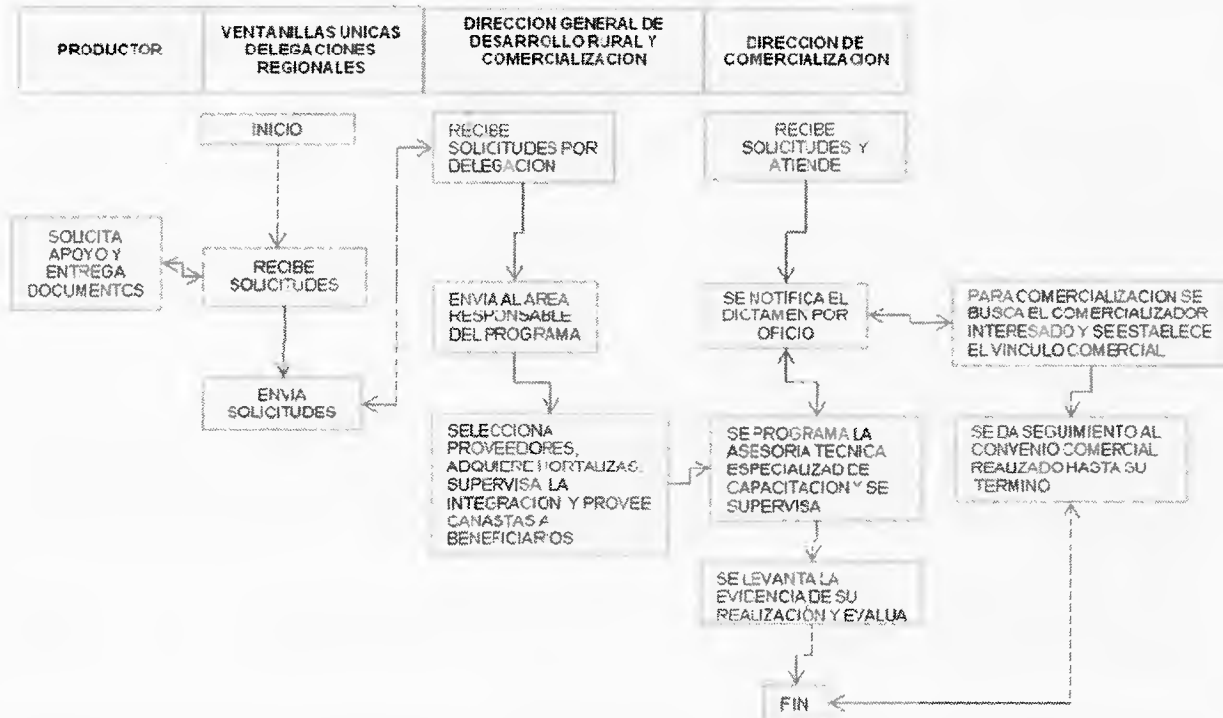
| PRODUCTOR | VENTANILLAS UNICAS DELEGACIONES REGIONALES | DIRECCION GENERAL DE DESARROLLO RURAL Y COMERCIALIZACION | DIRECCION DE COMERCIALIZACION |
|---|---|---|---|

INICIO

RECIBE SOLICITUDES POR DELEGACION

RECIBE SOLICITUDES Y ATIENDE

SOLICITA APOYO Y ENTREGA DOCUMENTOS

RECIBE SOLICITUDES

ENVIA AL AREA RESPONSABLE DEL PROGRAMA

SE NOTIFICA EL DICTAMEN POR OFICIO

PARA COMERCIALIZACION SE BUSCA EL COMERCIALIZADOR INTERESADO Y SE ESTAELECE EL VINCULO COMERCIAL

ENVIA SOLICITUDES

SELECCIONA PROVEEDORES, ADQUIERE HORTALIZAS, SUPERVISA LA INTEGRACION Y PROVEE CANASTAS A BENEFICIARIOS

SE PROGRAMA LA ASESORIA TECNICA ESPECIALIZAD DE CAPACITACION Y SE SUPERVISA

SE DA SEGUIMIENTO AL CONVENIO COMERCIAL REALIZADO HASTA SU TERMINO

SE LEVANTA LA EVICENCIA DE SU REALIZACION Y EVALUA

FIN